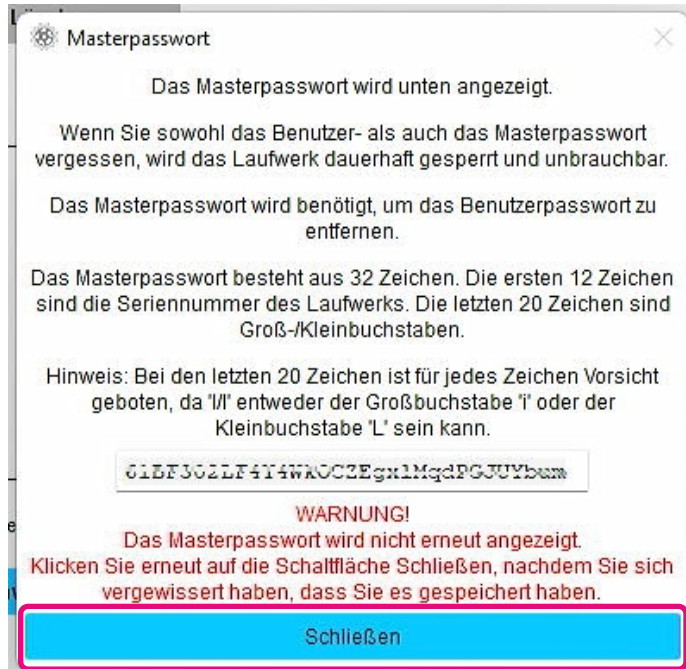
Masterpasswort

Das Masterpasswort wird unten angezeigt.

Wenn Sie sowohl das Benutzer- als auch das Masterpasswort vergessen, wird das Laufwerk dauerhaft gesperrt und unbrauchbar.

Das Masterpasswort wird benötigt, um das Benutzerpasswort zu entfernen.

Das Masterpasswort besteht aus 32 Zeichen. Die ersten 12 Zeichen sind die Seriennummer des Laufwerks. Die letzten 20 Zeichen sind Groß-/Kleinbuchstaben.

Hinweis: Bei den letzten 20 Zeichen ist für jedes Zeichen Vorsicht geboten, da 'I/l' entweder der Großbuchstabe 'i' oder der Kleinbuchstabe 'L' sein kann.

61BF302LF4T4WKOCZEgxlMqdPGJUYbum

WARNUNG!
Das Masterpasswort wird nicht erneut angezeigt.
Klicken Sie erneut auf die Schaltfläche Schließen, nachdem Sie sich vergewissert haben, dass Sie es gespeichert haben.

Schließen